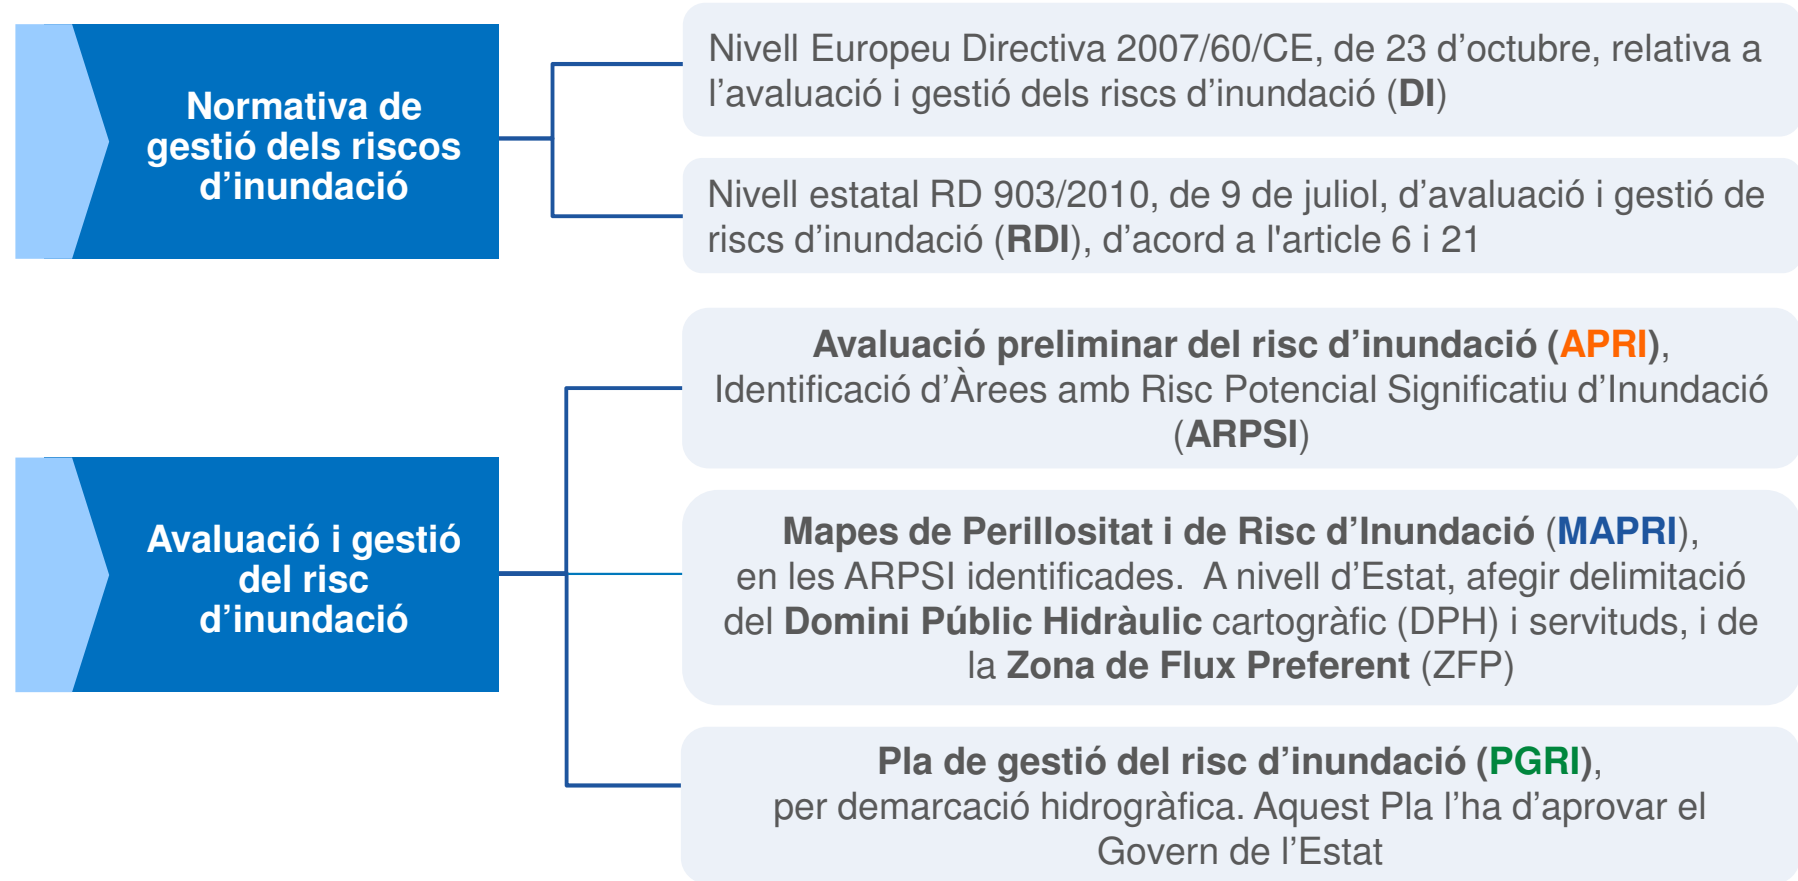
Normativa de gestió dels riscos d’inundació

Nivell Europeu Directiva 2007/60/CE, de 23 d’octubre, relativa a l’avaluació i gestió dels riscs d’inundació (DI)

Nivell estatal RD 903/2010, de 9 de juliol, d’avaluació i gestió de riscs d’inundació (RDI), d’acord a l'article 6 i 21

Avaluació i gestió del risc d’inundació

Avaluació preliminar del risc d’inundació (APRI), Identificació d’Àrees amb Risc Potencial Significatiu d’Inundació (ARPSI)

Mapes de Perillositat i de Risc d’Inundació (MAPRI), en les ARPSI identificades. A nivell d’Estat, afegir delimitació del Domini Públic Hidràulic cartogràfic (DPH) i servituds, i de la Zona de Flux Preferent (ZFP)

Pla de gestió del risc d’inundació (PGRI), per demarcació hidrogràfica. Aquest Pla l’ha d’aprovar el Govern de l’Estat